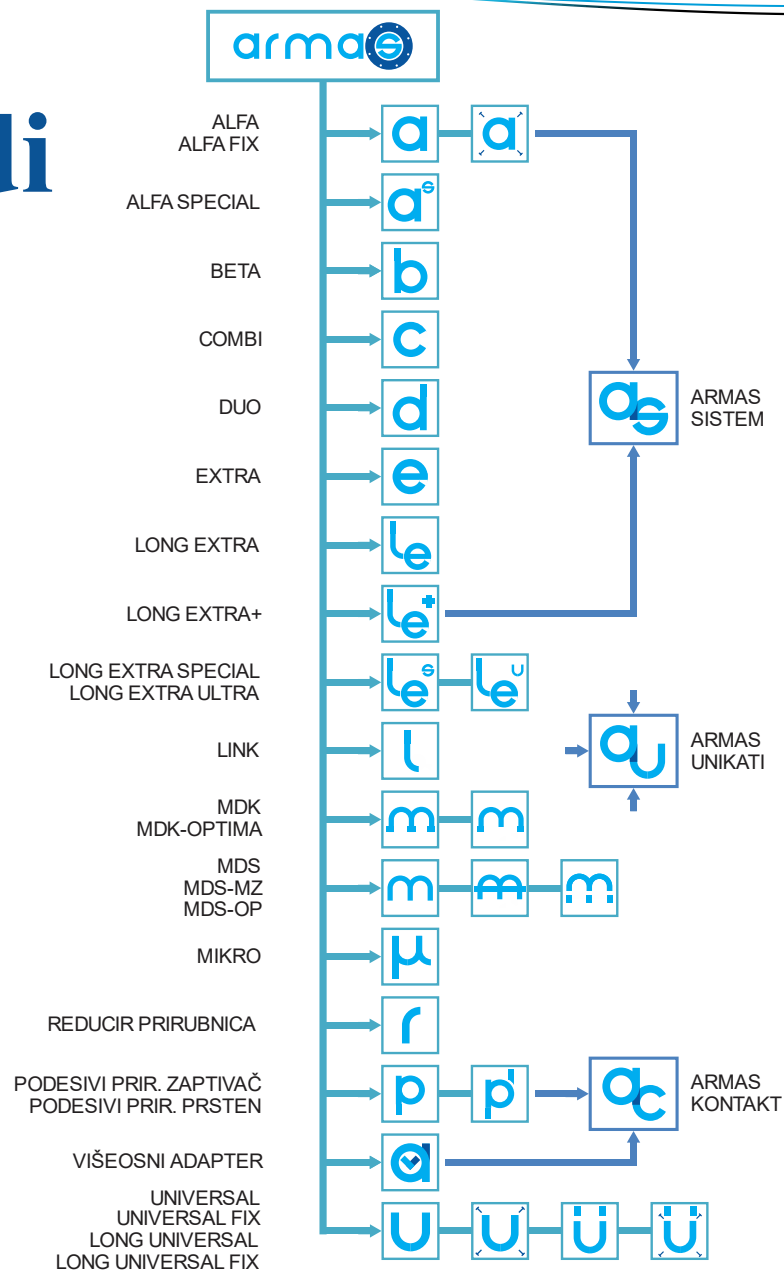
arma

li

ALFA
ALFA FIX

ALFA SPECIAL

BETA

COMBI

DUO

EXTRA

LONG EXTRA

LONG EXTRA+

LONG EXTRA SPECIAL
LONG EXTRA ULTRA

LINK

MDK
MDK-OPTIMA

MDS
MDS-MZ
MDS-OP

MIKRO

REDUCIR PRIRUBNICA

PODESIVI PRIR. ZAPTIVAČ
PODESIVI PRIR. PRSTEN

VIŠEOSNI ADAPTER

UNIVERSAL
UNIVERSAL FIX
LONG UNIVERSAL
LONG UNIVERSAL FIX

ARMAS
SISTEM

ARMAS
UNIKATI

ARMAS
KONTAKT